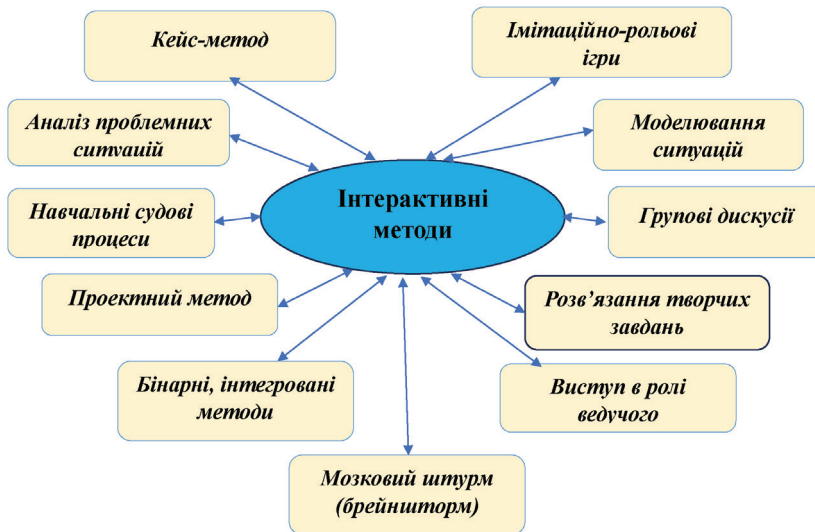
Кейс-метод

Імітаційно-рольові ігри

Аналіз проблемних ситуацій

Моделювання ситуацій

Інтерактивні методи

Навчальні судові процеси

Групові дискусії

Проектний метод

Розв'язання творчих завдань

Бінарні, інтегровані методи

Виступ в ролі ведучого

Мозковий штурм (брейнштом)